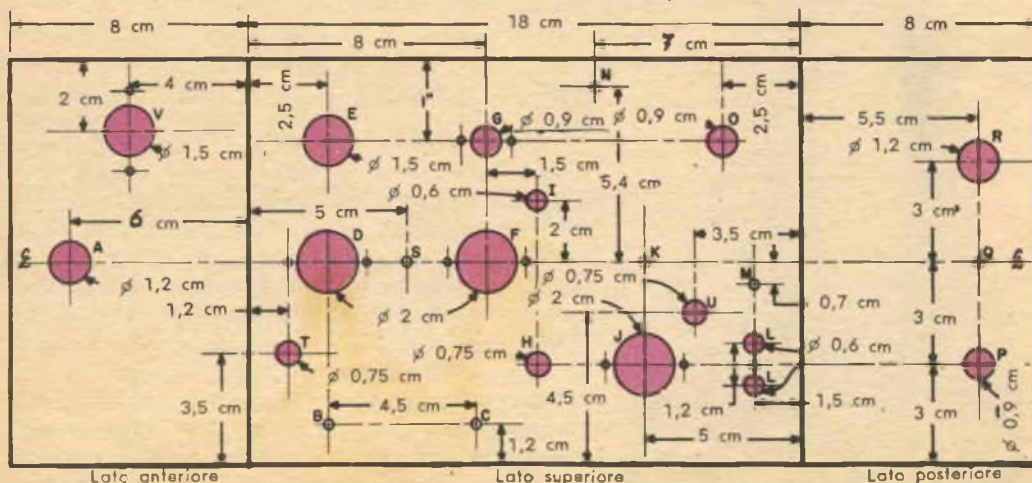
8 cm
18 cm
8 cm
8 cm
7 cm
4 cm
2 cm
V
ø 1,5 cm
2,5 cm
E
ø 1,5 cm
1"
G
ø 0,9 cm
N
ø 0,9 cm
O
2,5 cm
5,5 cm
R
ø 1,2 cm
1,5 cm
I
ø 0,6 cm
5,4 cm
6 cm
5 cm
2 cm
3 cm
A
℄
D
S
F
K
3,5 cm
Q
℄
ø 1,2 cm
ø 0,75 cm
M
0,7 cm
1,2 cm
ø 2 cm
U
ø 2 cm
L
3 cm
T
ø 0,75 cm
H
J
ø 0,6 cm
P
ø 0,75 cm
L
1,5 cm
3,5 cm
B
4,5 cm
C
4,5 cm
1,2 cm
3 cm
ø 0,9 cm
1,2 cm
5 cm
Lato anteriore
Lato superiore
Lato posteriore